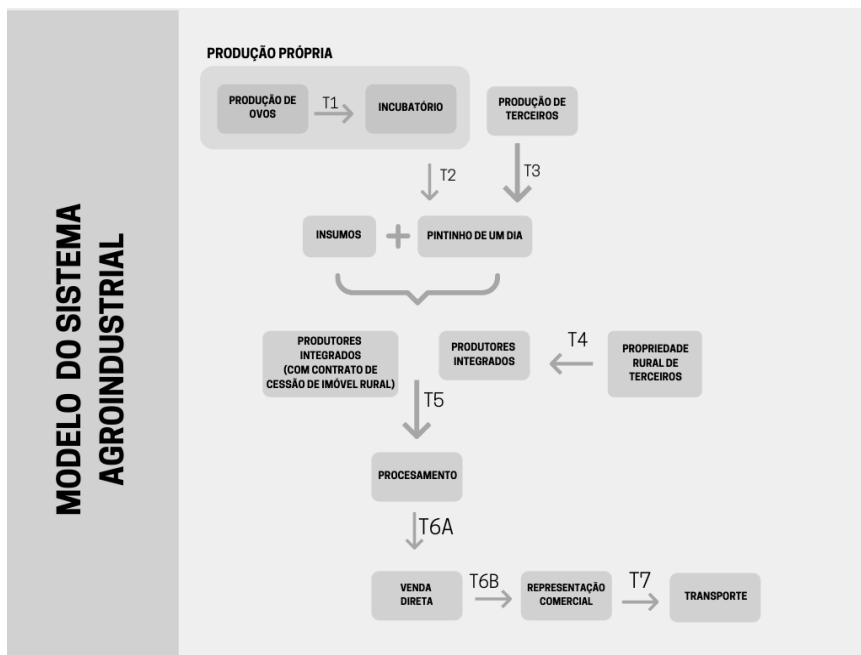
MODELO DO SISTEMA AGROINDUSTRIAL

PRODUÇÃO PRÓPRIA

PRODUÇÃO DE OVOS

T1

INCUBATÓRIO

PRODUÇÃO DE TERCEIROS

T2

T3

INSUMOS

+

PINTINHO DE UM DIA

PRODUTORES INTEGRADOS (COM CONTRATO DE CESSÃO DE IMÓVEL RURAL)

PRODUTORES INTEGRADOS

T4

PROPRIEDADE RURAL DE TERCEIROS

T5

PROCESAMENTO

T6A

VENDA DIRETA

T6B

REPRESENTAÇÃO COMERCIAL

T7

TRANSPORTE